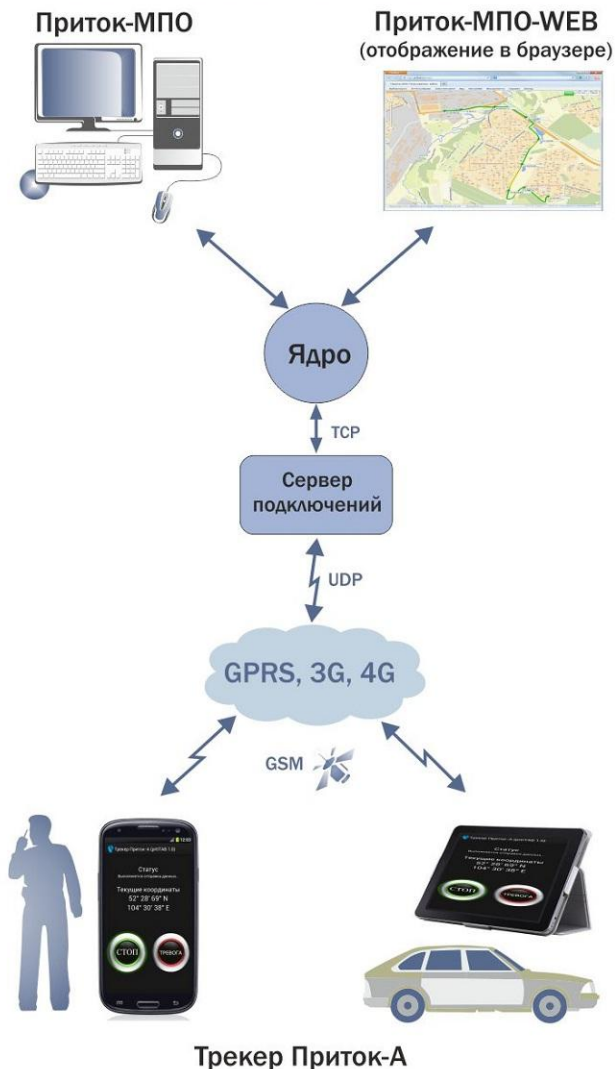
Приток-МПО

Приток-МПО-WEB
(отображение в браузере)

Ядро

TCP

Сервер подключений

UDP

GPRS, 3G, 4G

GSM

Трекер Приток-А

Статус

Текущие координаты
52° 28' 69" N
104° 30' 38" E

СТОП

ТРЕВОГА

Трекер Приток-А

Статус

Текущие координаты
52° 28' 69" N
104° 30' 38" E

СТОП

ТРЕВОГА

Трекер Приток-А